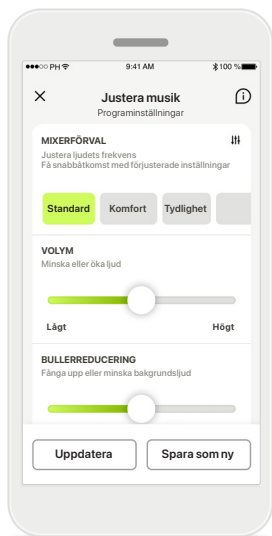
●●●○○ PH
9:41 AM
100 %

Justera musik
Programinställningar

MIXERFÖRVAL
Justera ljudets frekvens
Få snabbåtkomst med förjusterade inställningar

Standard
Komfort
Tydlighet

VOLYM
Minska eller öka ljud

Lågt
Högt

BULLERREDUCERING
Fånga upp eller minska bakgrundsljud

Uppdatera
Spara som ny